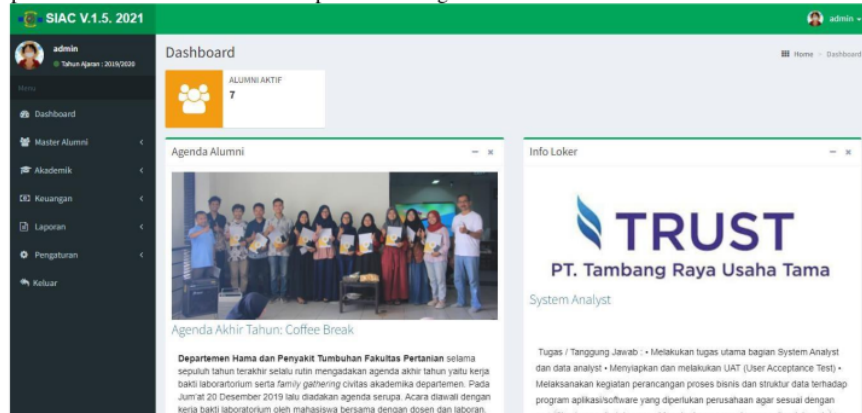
SIAC V.1.5. 2021

admin

admin
Tahun Ajaran : 2019/2020

Menu

Dashboard

Master Alumni

Akademik

Keuangan

Laporan

Pengaturan

Keluar

Dashboard

Home > Dashboard

ALUMNI AKTIF
7

Agenda Alumni

Agenda Akhir Tahun: Coffee Break

Departemen Hama dan Penyakit Tumbuhan Fakultas Pertanian selama sepuluh tahun terakhir selalu rutin mengadakan agenda akhir tahun yaitu kerja bakti laborartorium serta family gathering civitas akademika departemen. Pada Jum'at 20 Desember 2019 lalu diadakan agenda serupa. Acara diawali dengan kerja bakti laboratorium oleh mahasiswa bersama dengan dosen dan laboran.

Info Loker

TRUST
PT. Tambang Raya Usaha Tama

System Analyst

Tugas / Tanggung Jawab : • Melakukan tugas utama bagian System Analyst dan data analyst • Menyiapkan dan melakukan UAT (User Acceptance Test) • Melaksanakan kegiatan perancangan proses bisnis dan struktur data terhadap program aplikasi/software yang diperlukan perusahaan agar sesuai dengan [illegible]